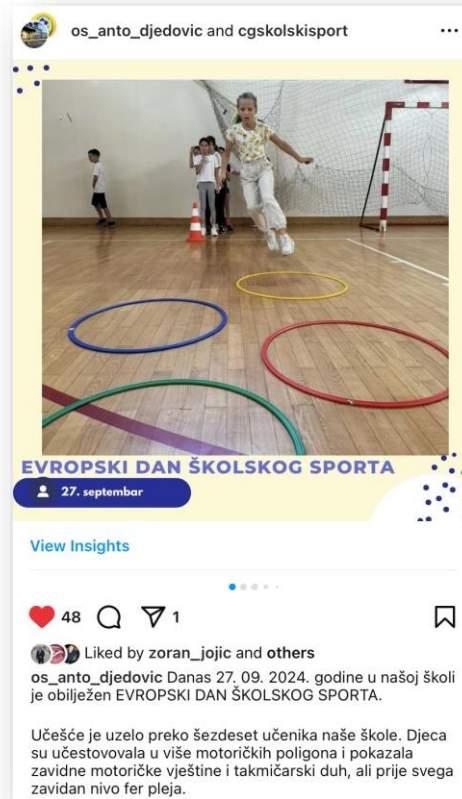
os_anto_djedovic and cgskolskisport ...

EVROPSKI DAN ŠKOLSKOG SPORTA

27. septembar

View Insights

48 1

Liked by zoran_jojic and others

os_anto_djedovic Danas 27. 09. 2024. godine u našoj školi je obilježen EVROPSKI DAN ŠKOLSKOG SPORTA.

Učešće je uzelo preko šezdeset učenika naše škole. Djeca su učestovovala u više motoričkih poligona i pokazala zavidne motoričke vještine i takmičarski duh, ali prije svega zavidan nivo fer pleja.